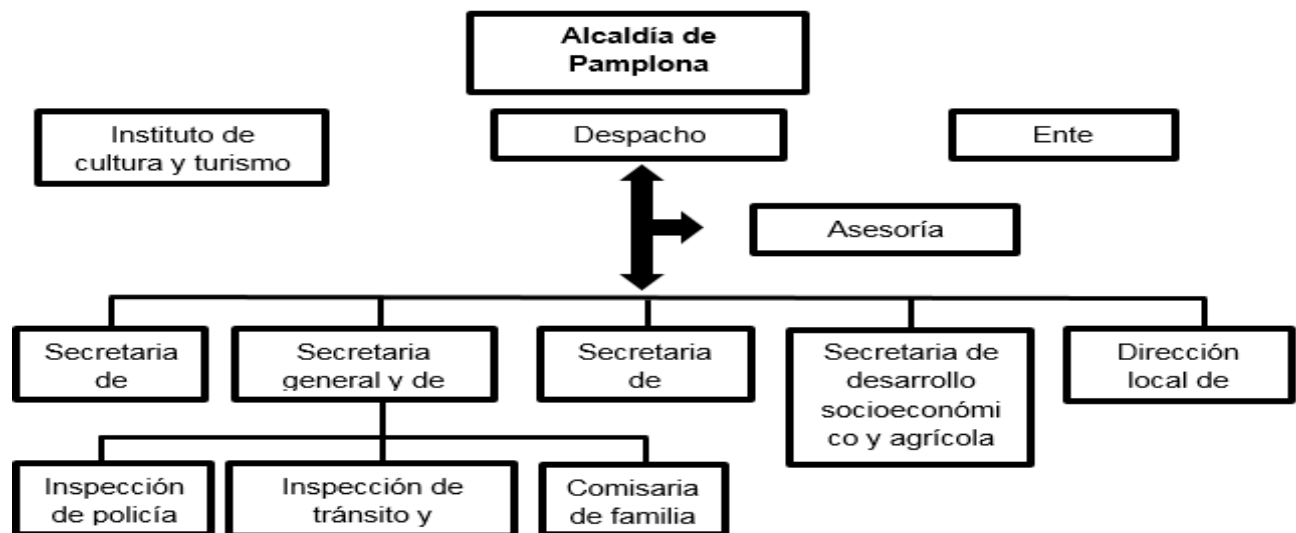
Alcaldía de Pamplona

Instituto de cultura y turismo

Despacho

Ente

Asesoría

Secretaria de

Secretaria general y de

Secretaria de

Secretaria de desarrollo socioeconómico y agrícola

Dirección local de

Inspección de policía

Inspección de tránsito y

Comisaria de familia